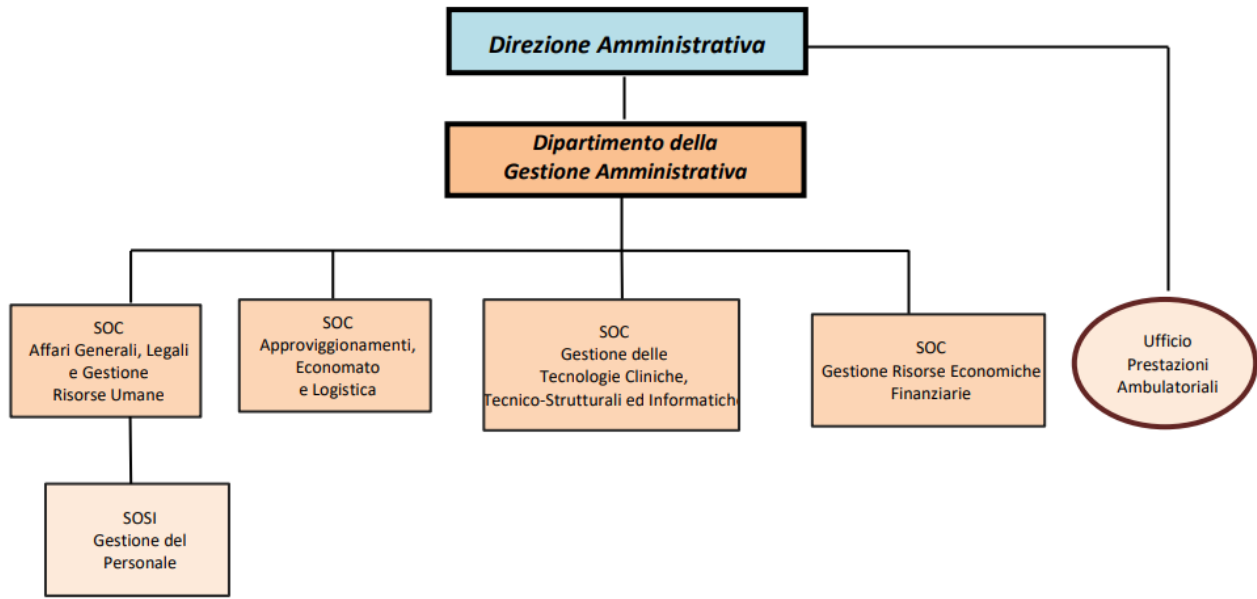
Direzione Amministrativa

Dipartimento della Gestione Amministrativa

SOC
Affari Generali, Legali e Gestione Risorse Umane

SOC
Approvviggionamenti, Economato e Logistica

SOC
Gestione delle Tecnologie Cliniche, Tecnico-Strutturali ed Informatiche

SOC
Gestione Risorse Economiche Finanziarie

Ufficio Prestazioni Ambulatoriali

SOSI
Gestione del Personale